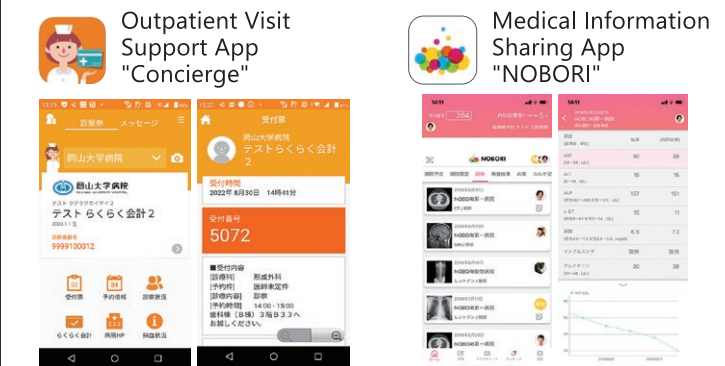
Outpatient Visit Support App "Concierge"

Medical Information Sharing App "NOBORI"

診察券 メッセージ

岡山大学病院

岡山大学病院

テスト ラクラクカイケイ2

テスト らくらく会計2

9999100012

受付票

予約情報

診療状況

らくらく会計

病院HP

利用状況

受付票

岡山大学病院

テストらくらく会計2

受付時間

2022年 8月30日 14時41分

受付番号

5072

■受付内容

[診療科] 形成外科

[予約] 医師未定枠

[診察内容] 診察

[予約時間] 14:00 - 15:00

NOBORI

204

NOBORI第一病院

NOBORI第一病院

NOBORI第一病院

NOBORI第一病院

AST

ALT

ALP

γ-GT

インフルエンザ

アルブミン

39

26

157

15

7.2

38

28

161

11

36

7.2

38